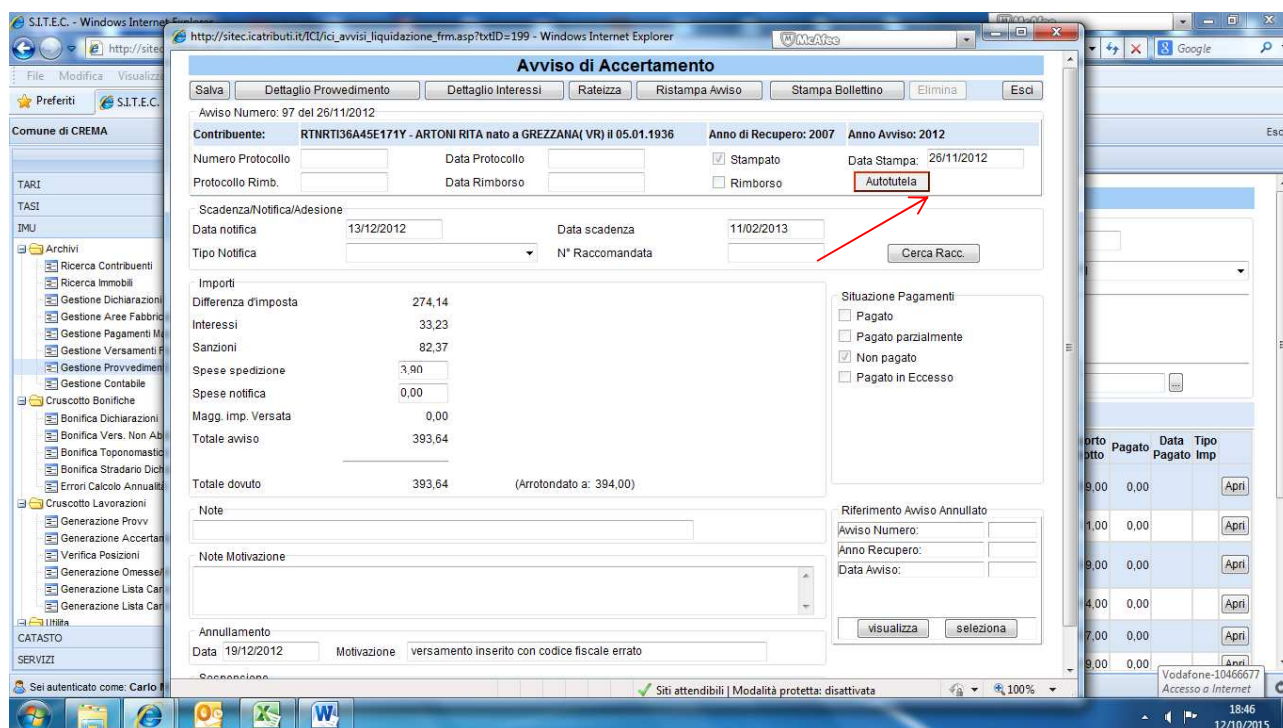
S.I.T.E.C. - Windows Internet Explorer
http://sitec
File Modifica Visualizza
Preferiti S.I.T.E.C.
Comune di CREMA
TARI
TASI
IMU
Archivi
Ricerca Contribuenti
Ricerca Immobili
Gestione Dichiarazioni
Gestione Aree Fabbric
Gestione Pagamenti M
Gestione Versamenti F
Gestione Provvedimen
Gestione Contabile
Cruscotto Bonifiche
Bonifica Dichiarazioni
Bonifica Vers. Non Ab
Bonifica Toponomastic
Bonifica Stradario Dich
Errori Calcolo Annualità
Cruscotto Lavorazioni
Generazione Provv
Generazione Accertan
Verifica Posizioni
Generazione Omesse
Generazione Lista Car
Generazione Lista Car
Utilità
CATASTO
SERVIZI
Sei autenticato come: Carlo

http://sitec.icatributi.it/ICI/ici_avvisi_liquidazione_frm.asp?txtID=199 - Windows Internet Explorer
McAfee
Avviso di Accertamento
Salva | Dettaglio Provvedimento | Dettaglio Interessi | Rateizza | Ristampa Avviso | Stampa Bollettino | Elimina | Esci
Avviso Numero: 97 del 26/11/2012
Contribuente: RTNRTI36A45E171Y - ARTONI RITA nato a GREZZANA( VR) il 05.01.1936 Anno di Recupero: 2007 Anno Avviso: 2012
Numero Protocollo Data Protocollo Stampato Data Stampa: 26/11/2012
Protocollo Rimb. Data Rimborso Rimborso Autotutela
Scadenza/Notifica/Adesione
Data notifica 13/12/2012 Data scadenza 11/02/2013
Tipo Notifica N° Raccomandata Cerca Racc.
Importi
Differenza d'imposta 274,14
Interessi 33,23
Sanzioni 82,37
Spese spedizione 3,90
Spese notifica 0,00
Magg. imp. Versata 0,00
Totale avviso 393,64
Totale dovuto 393,64 (Arrotondato a: 394,00)
Situazione Pagamenti
Pagato
Pagato parzialmente
Non pagato
Pagato in Eccesso
Note
Riferimento Avviso Annullato
Avviso Numero:
Anno Recupero:
Data Avviso:
Note Motivazione
visualizza seleziona
Annullamento
Data 19/12/2012 Motivazione versamento inserito con codice fiscale errato
Sospensione
Siti attendibili | Modalità protetta: disattivata 100%

Google
Esc
orto otto | Pagato | Data Pagato | Tipo Imp
9,00 | 0,00 | | | Apri
1,00 | 0,00 | | | Apri
9,00 | 0,00 | | | Apri
4,00 | 0,00 | | | Apri
7,00 | 0,00 | | | Apri
9,00 | 0,00 | | | Apri
Vodafone-10466677
Accesso a Internet
18:46
12/10/2015